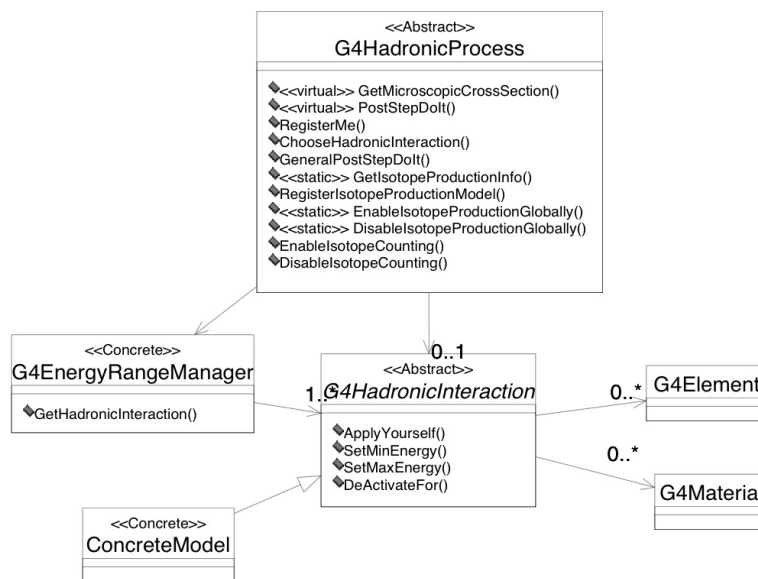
<<Abstract>>
G4HadronicProcess

<<virtual>> GetMicroscopicCrossSection()
<<virtual>> PostStepDoIt()
RegisterMe()
ChooseHadronicInteraction()
GeneralPostStepDoIt()
<<static>> GetIsotopeProductionInfo()
RegisterIsotopeProductionModel()
<<static>> EnableIsotopeProductionGlobally()
<<static>> DisableIsotopeProductionGlobally()
EnableIsotopeCounting()
DisableIsotopeCounting()

<<Concrete>>
G4EnergyRangeManager

GetHadronicInteraction()

0..1
1..*

<<Abstract>>
G4HadronicInteraction

ApplyYourself()
SetMinEnergy()
SetMaxEnergy()
DeActivateFor()

0..*
G4Element

0..*
G4Materia

<<Concrete>>
ConcreteModel